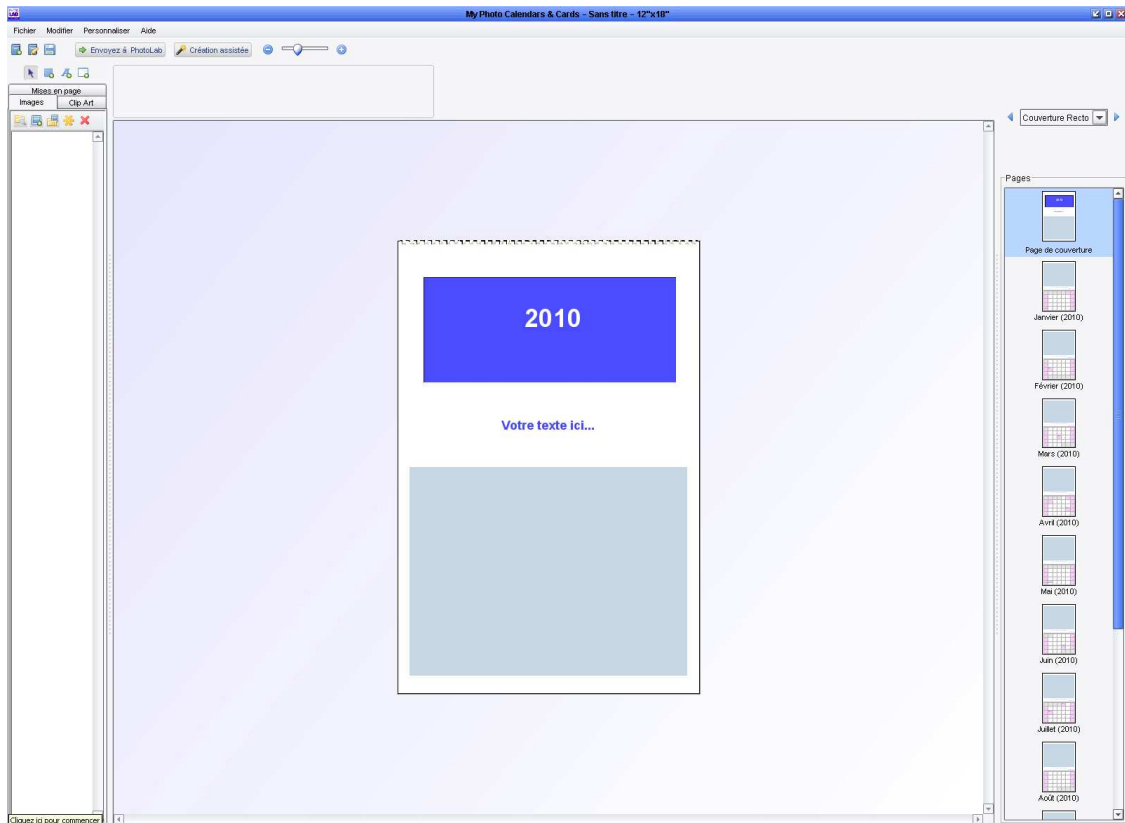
My Photo Calendars & Cards - Sans titre - 12"x18"

Fichier Modifier Personnaliser Aide

Envoyez à PhotoLab Création assistée

Mises en page
Images Clip Art

Couverture Recto

2010

Votre texte ici...

Pages

Page de couverture

Janvier (2010)

Février (2010)

Mars (2010)

Avril (2010)

Mai (2010)

Juin (2010)

Juillet (2010)

Août (2010)

Cliquez ici pour commencer